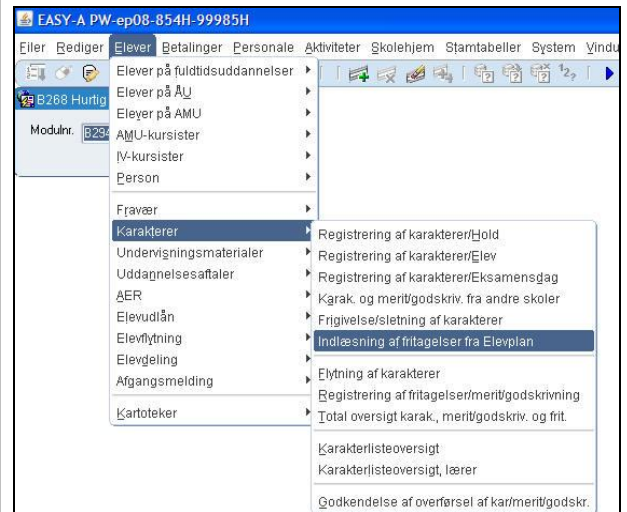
EASY-A PW-ep08-854H-99985H

Filer Rediger Elever Betalinger Personale Aktiviteter Skolehjem Stamtabeller System Vindu

B268 Hurtig

Modulnr. B294

Elever på fuldtidsuddannelser
Elever på AU
Elever på AMU
AMU-kursister
IV-kursister
Person

Fravær
Karakterer
Undervisningsmaterialer
Uddannelsesaftaler
AER
Elevudlån
Elevflytning
Elevdeling
Afgangsmelding

Kartoteker

Registrering af karakterer/Hold
Registrering af karakterer/Elev
Registrering af karakterer/Eksamensdag
Karak. og merit/godskriv. fra andre skoler
Frigivelse/sletning af karakterer
Indlæsning af fritagelser fra Elevplan

Flytning af karakterer
Registrering af fritagelser/merit/godskrivning
Total oversigt karak., merit/godskriv. og frit.

Karakterlisteoversigt
Karakterlisteoversigt, lærer

Godkendelse af overførsel af kar/merit/godskr.